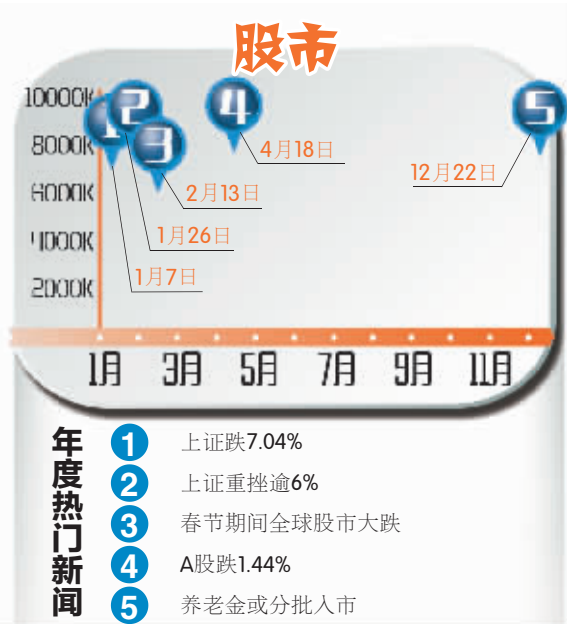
股市

10000K
8000K
6000K
4000K
2000K

1 2 3 4 5

4月18日
12月22日
2月13日
1月26日
1月7日

1月 3月 5月 7月 9月 11月

年度热门新闻

1 上证跌7.04%
2 上证重挫逾6%
3 春节期间全球股市大跌
4 A股跌1.44%
5 养老金或分批入市